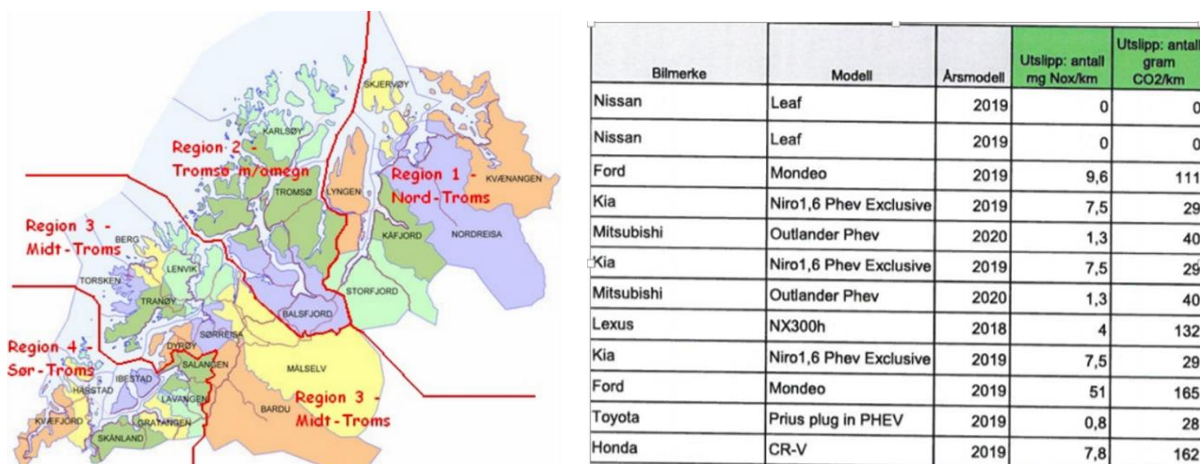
Region 2 - Tromsø m/omegn

Region 1 - Nord-Troms

Region 3 - Midt-Troms

Region 4 - Sør-Troms

Region 3 - Midt-Troms

SKJERVØY
KARLSØY
TROMSØ
LYNGEN
KVÆNANGEN
KÅFJORD
NORDREISA
BERG
LENVIK
TORSKEN
TRANØY
STORFJORD
BALSFJORD
SØRREISA
DYRØY
SALANGEN
MÅLSELV
IBESTAD
HARSTAD
LAVANGEN
BARDU
KVÆFJORD
GRATANGEN
SKÅNLAND

| Bilmerke | Modell | Årsmodell | Utslipp: antall mg Nox/km | Utslipp: antall gram CO2/km |
|---|---|---|---|---|
| Nissan | Leaf | 2019 | 0 | 0 |
| Nissan | Leaf | 2019 | 0 | 0 |
| Ford | Mondeo | 2019 | 9,6 | 111 |
| Kia | Niro1,6 Phev Exclusive | 2019 | 7,5 | 29 |
| Mitsubishi | Outlander Phev | 2020 | 1,3 | 40 |
| Kia | Niro1,6 Phev Exclusive | 2019 | 7,5 | 29 |
| Mitsubishi | Outlander Phev | 2020 | 1,3 | 40 |
| Lexus | NX300h | 2018 | 4 | 132 |
| Kia | Niro1,6 Phev Exclusive | 2019 | 7,5 | 29 |
| Ford | Mondeo | 2019 | 51 | 165 |
| Toyota | Prius plug in PHEV | 2019 | 0,8 | 28 |
| Honda | CR-V | 2019 | 7,8 | 162 |